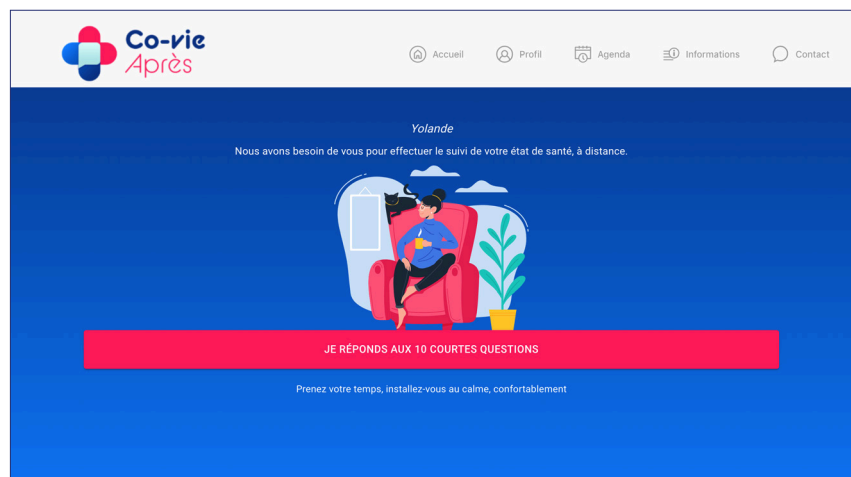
Co-vie Après

Accueil Profil Agenda Informations Contact

Yolande

Nous avons besoin de vous pour effectuer le suivi de votre état de santé, à distance.

JE RÉPONDS AUX 10 COURTES QUESTIONS

Prenez votre temps, installez-vous au calme, confortablement